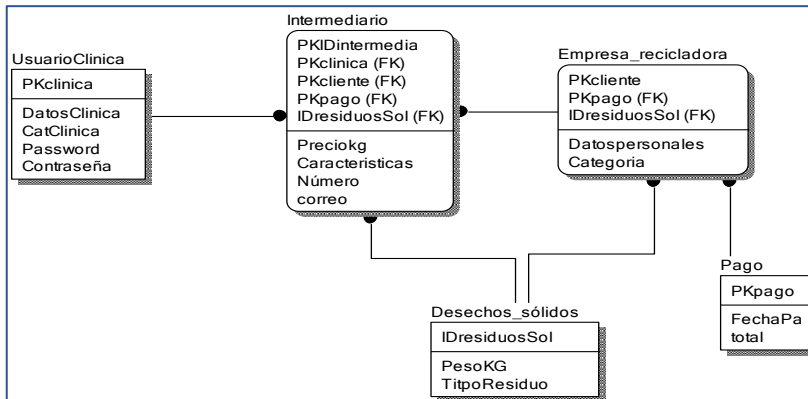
Intermediario

PKIDintermedia
PKclinica (FK)
PKcliente (FK)
PKpago (FK)
IDresiduosSol (FK)

Preciokg
Caracteristicas
Número
correo

UsuarioClinica

PKclinica

DatosClinica
CatClinica
Password
Contraseña

Empresa_recicladora

PKcliente
PKpago (FK)
IDresiduosSol (FK)

Datospersonales
Categoria

Desechos_sólidos

IDresiduosSol

PesoKG
TitpoResiduo

Pago

PKpago

FechaPa
total